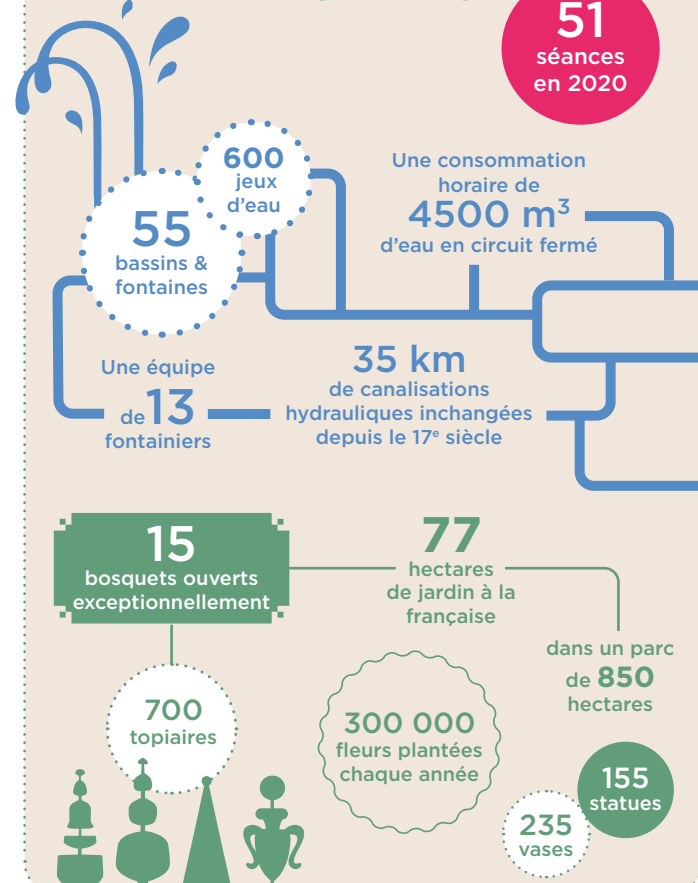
51
séances en 2020

600
jeux d'eau

55
bassins & fontaines

Une consommation horaire de
4500 m$^3$
d'eau en circuit fermé

Une équipe de 13 fontainiers

35 km
de canalisations hydrauliques inchangées depuis le 17$^e$ siècle

15
bosquets ouverts exceptionnellement

77
hectares de jardin à la française

dans un parc de 850 hectares

700
topiaires

300 000
fleurs plantées chaque année

155
statues

235
vases